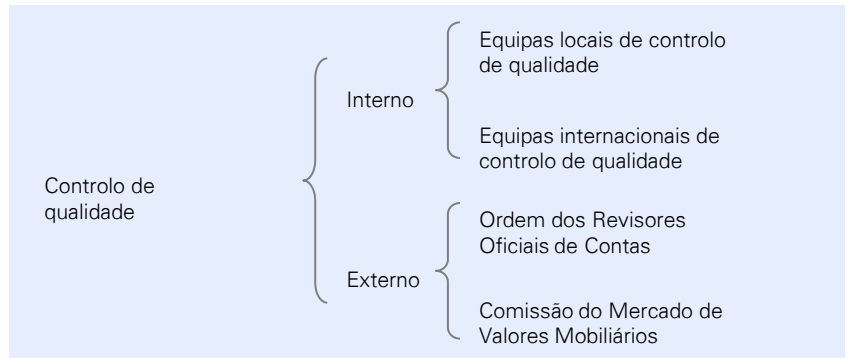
Controlo de qualidade

Interno

Equipas locais de controlo de qualidade

Equipas internacionais de controlo de qualidade

Externo

Ordem dos Revisores Oficiais de Contas

Comissão do Mercado de Valores Mobiliários